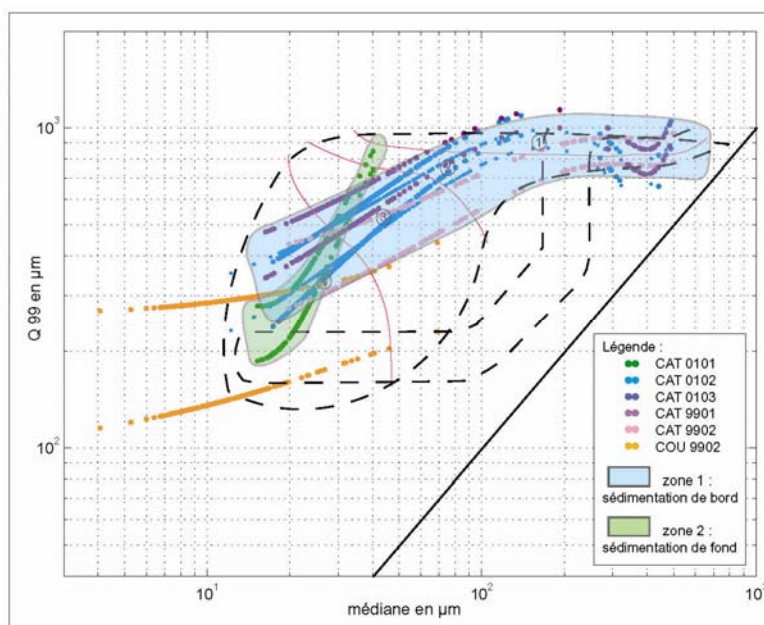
$10^3$

$10^2$

Q 99 en µm

1
2
3
4

Légende :
CAT 0101
CAT 0102
CAT 0103
CAT 9901
CAT 9902
COU 9902

zone 1 : sédimentation de bord

zone 2 : sédimentation de fond

$10^1$
$10^2$
$10^3$

médiane en µm